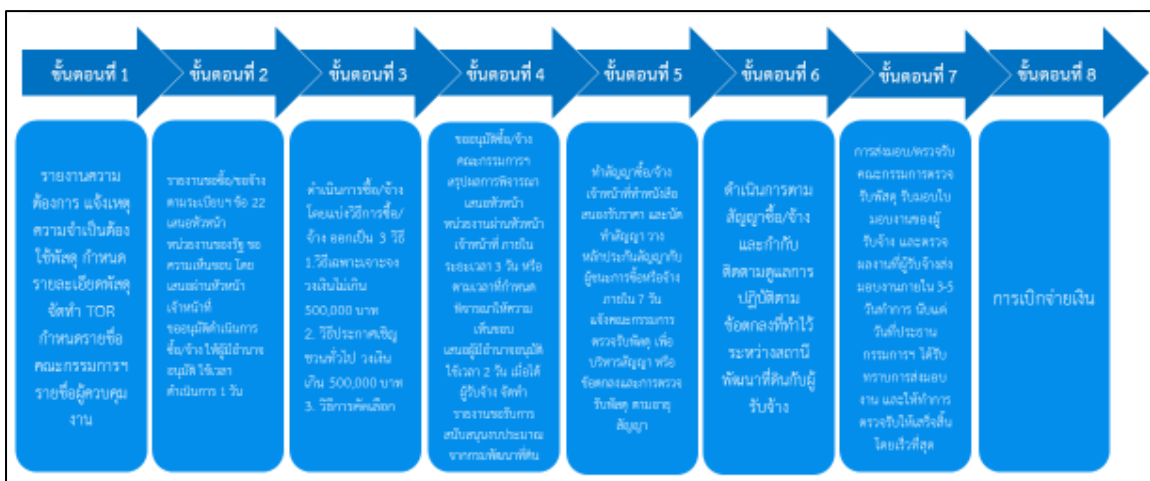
ขั้นตอนที่ 1

รายงานความต้องการ แจ้งเหตุความจำเป็นต้องใช้พัสดุ กำหนดรายละเอียดพัสดุ จัดทำ TOR กำหนดรายชื่อคณะกรรมการฯ รายชื่อผู้ควบคุมงาน

ขั้นตอนที่ 2

รายงานขอซื้อ/ขอจ้าง ตามระเบียบฯ ข้อ 22 เสนอหัวหน้าหน่วยงานของรัฐ ขอความเห็นชอบ โดยเสนอผ่านหัวหน้าเจ้าหน้าที่ ขออนุมัติดำเนินการซื้อ/จ้างให้ผู้มีอำนาจอนุมัติ ใช้เวลาดำเนินการ 1 วัน

ขั้นตอนที่ 3

ดำเนินการซื้อ/จ้าง โดยแบ่งวิธีการซื้อ/จ้าง ออกเป็น 3 วิธี 1.วิธีเฉพาะเจาะจง วงเงินไม่เกิน 500,000 บาท 2. วิธีประกาศเชิญชวนทั่วไป วงเงินเกิน 500,000 บาท 3. วิธีการคัดเลือก

ขั้นตอนที่ 4

ขออนุมัติซื้อ/จ้าง คณะกรรมการฯ สรุปผลการพิจารณา เสนอหัวหน้าหน่วยงานผ่านหัวหน้าเจ้าหน้าที่ ภายในระยะเวลา 3 วัน หรือตามเวลาที่กำหนด พิจารณาให้ความเห็นชอบ เสนอผู้มีอำนาจอนุมัติ ใช้เวลา 2 วัน เมื่อได้ผู้รับจ้าง จัดทำรายงานขอรับการสนับสนุนงบประมาณจากกองทุนพัฒนาที่ดิน